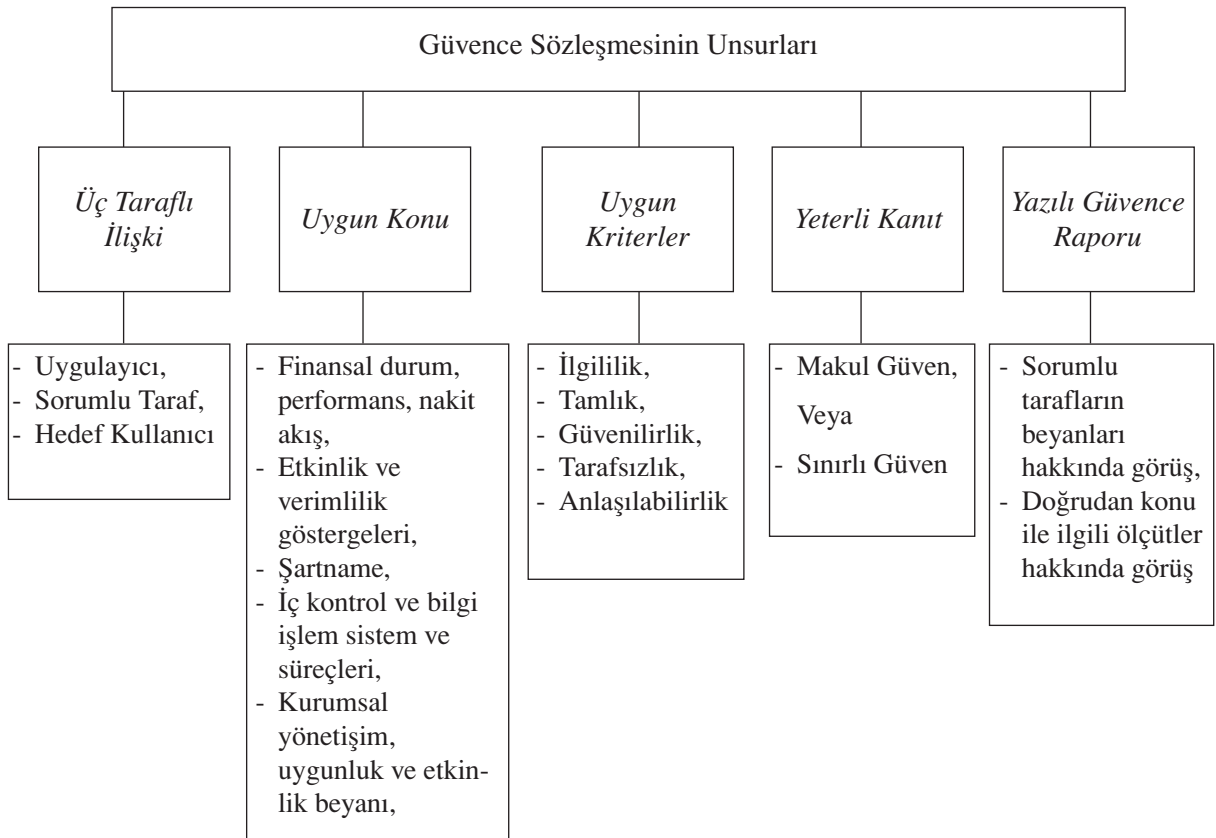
Güvence Sözleşmesinin Unsurları

Üç Taraflı İlişki

- Uygulayıcı,
- Sorumlu Taraf,
- Hedef Kullanıcı

Uygun Konu

- Finansal durum, performans, nakit akış,
- Etkinlik ve verimlilik göstergeleri,
- Şartname,
- İç kontrol ve bilgi işlem sistem ve süreçleri,
- Kurumsal yönetişim, uygunluk ve etkinlik beyanı,

Uygun Kriterler

- İlgililik,
- Tamlık,
- Güvenilirlik,
- Tarafsızlık,
- Anlaşılabilirlik

Yeterli Kanıt

- Makul Güven,
Veya
- Sınırlı Güven

Yazılı Güvence Raporu

- Sorumlu tarafların beyanları hakkında görüş,
- Doğrudan konu ile ilgili ölçütler hakkında görüş